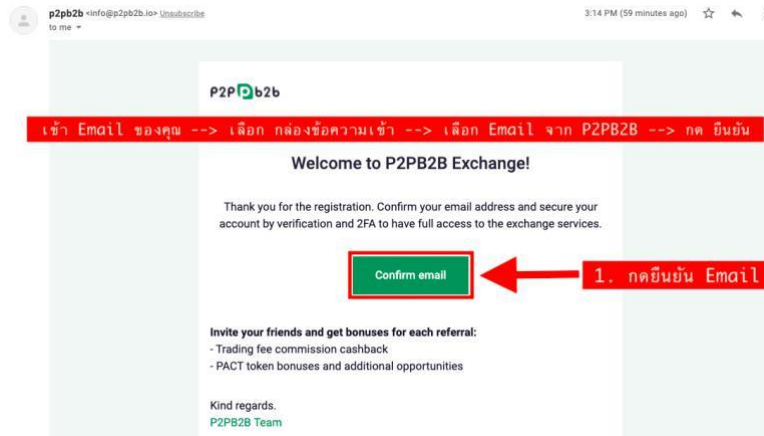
p2pb2b <info@p2pb2b.io> Unsubscribe
to me

3:14 PM (59 minutes ago)

P2PB2B

เข้า Email ของคุณ --> เลือก กล่องข้อความเข้า --> เลือก Email จาก P2PB2B --> กด ยืนยัน

Welcome to P2PB2B Exchange!

Thank you for the registration. Confirm your email address and secure your account by verification and 2FA to have full access to the exchange services.

Confirm email

1. กดยืนยัน Email

Invite your friends and get bonuses for each referral:
- Trading fee commission cashback
- PACT token bonuses and additional opportunities

Kind regards.
P2PB2B Team